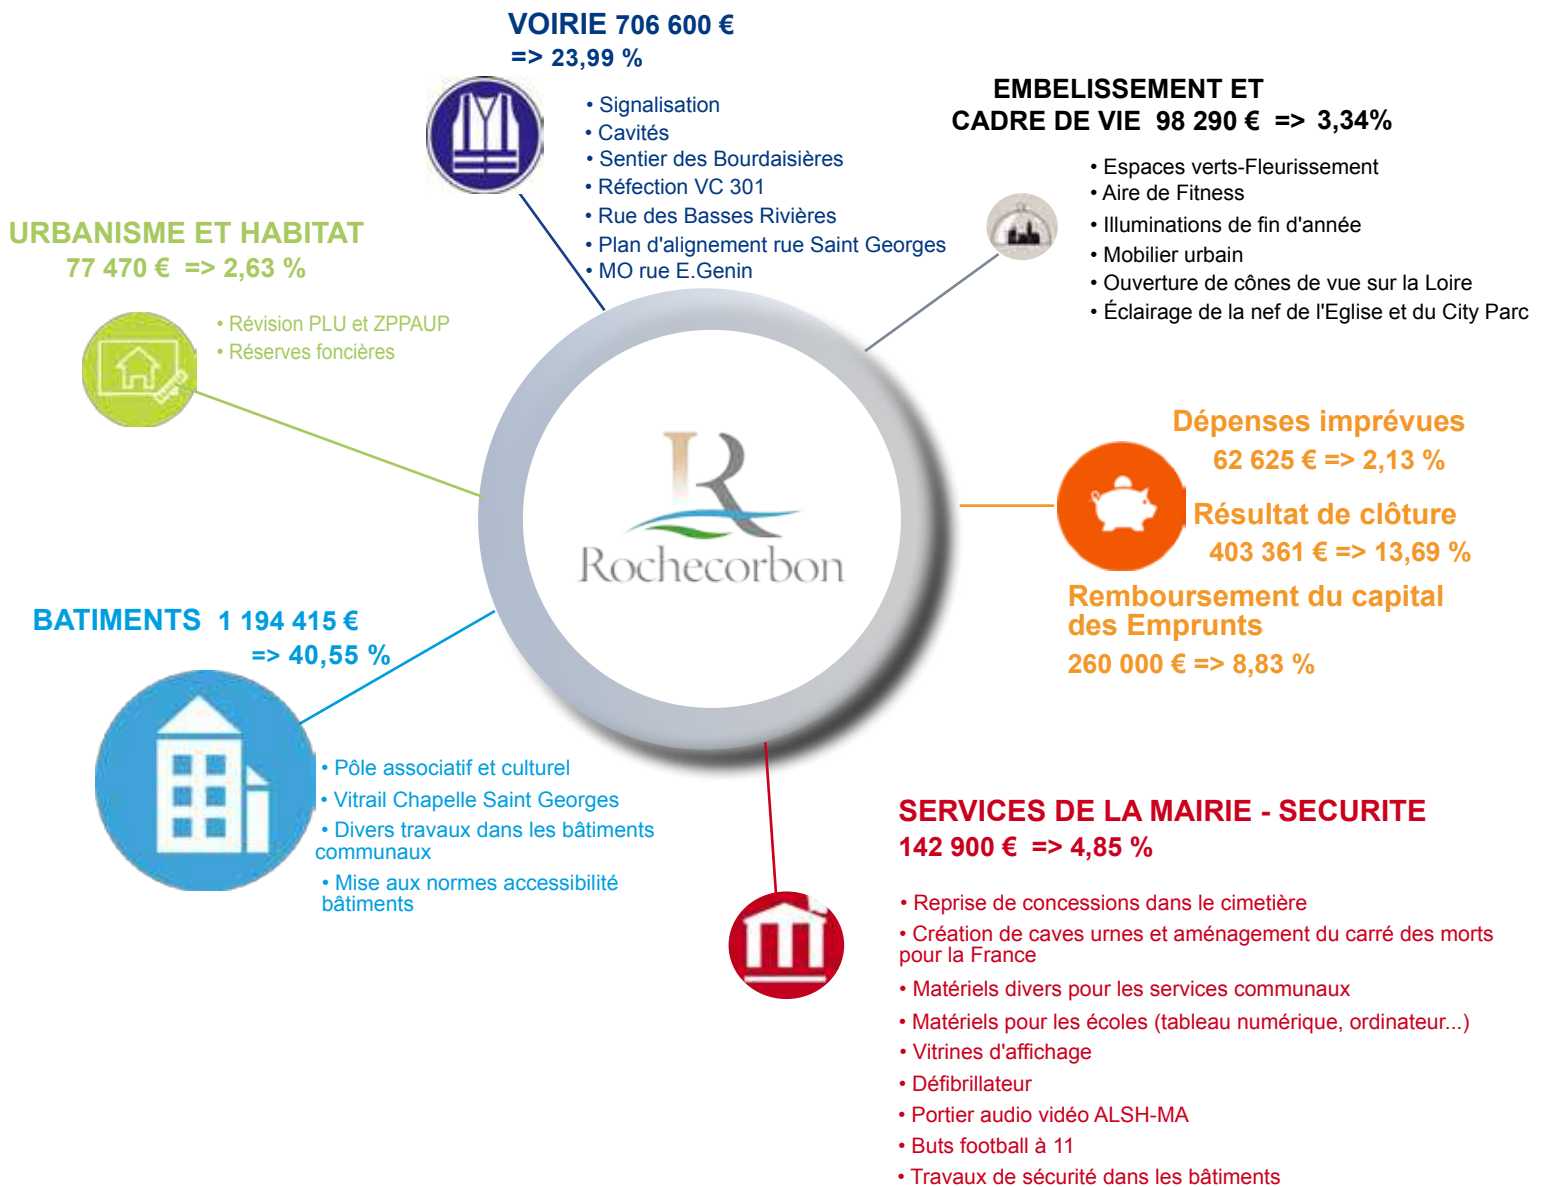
VOIRIE 706 600 €
=> 23,99 %

• Signalisation
• Cavités
• Sentier des Bourdaisières
• Réfection VC 301
• Rue des Basses Rivières
• Plan d'alignement rue Saint Georges
• MO rue E.Genin

EMBELISSEMENT ET CADRE DE VIE 98 290 € => 3,34%

• Espaces verts-Fleurissement
• Aire de Fitness
• Illuminations de fin d'année
• Mobilier urbain
• Ouverture de cônes de vue sur la Loire
• Éclairage de la nef de l'Eglise et du City Parc

URBANISME ET HABITAT
77 470 € => 2,63 %

• Révision PLU et ZPPAUP
• Réserves foncières

Rochecorbon

Dépenses imprévues
62 625 € => 2,13 %

Résultat de clôture
403 361 € => 13,69 %

Remboursement du capital des Emprunts
260 000 € => 8,83 %

BATIMENTS 1 194 415 €
=> 40,55 %

• Pôle associatif et culturel
• Vitrail Chapelle Saint Georges
• Divers travaux dans les bâtiments communaux
• Mise aux normes accessibilité bâtiments

SERVICES DE LA MAIRIE - SECURITE
142 900 € => 4,85 %

• Reprise de concessions dans le cimetière
• Création de caves urnes et aménagement du carré des morts pour la France
• Matériels divers pour les services communaux
• Matériels pour les écoles (tableau numérique, ordinateur...)
• Vitrines d'affichage
• Défibrillateur
• Portier audio vidéo ALSH-MA
• Buts football à 11
• Travaux de sécurité dans les bâtiments